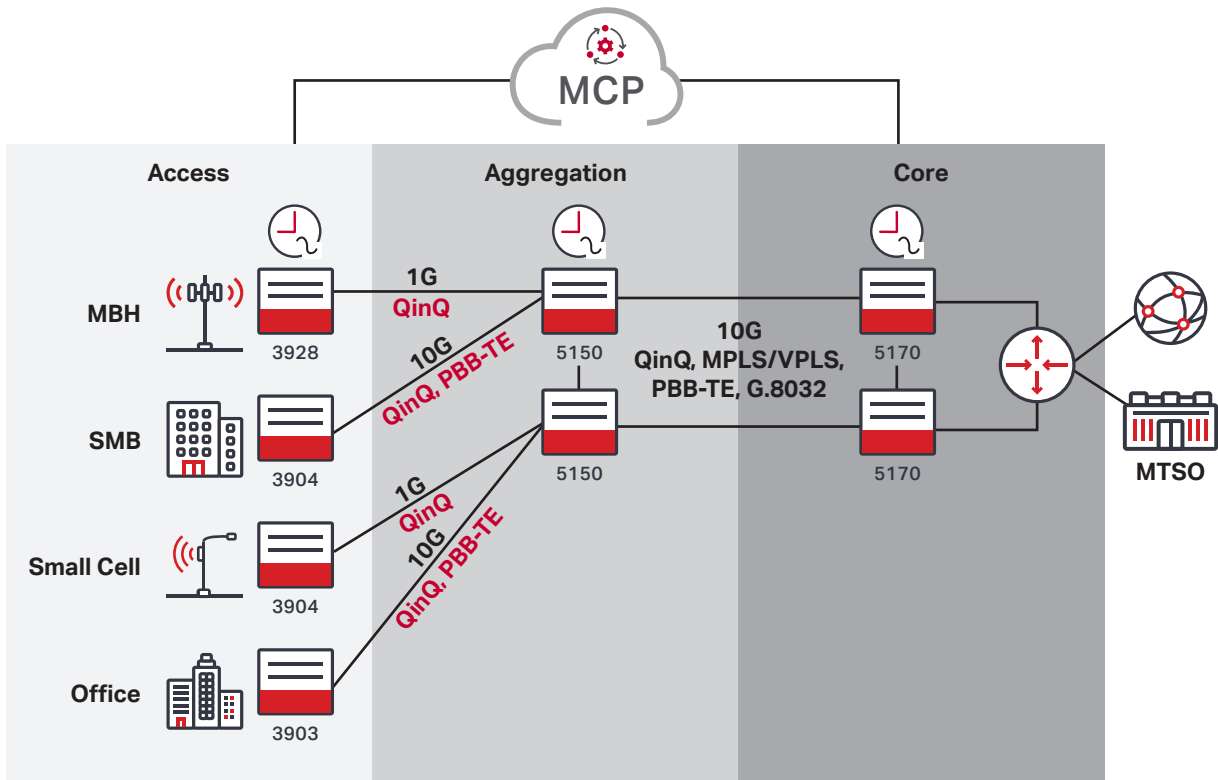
MCP

Access

Aggregation

Core

MBH

3928

1G
QinQ

10G
QinQ, PBB-TE

5150

10G
QinQ, MPLS/VPLS, PBB-TE, G.8032

5170

SMB

3904

5150

5170

MTSO

1G
QinQ

10G
QinQ, PBB-TE

Small Cell

3904

Office

3903